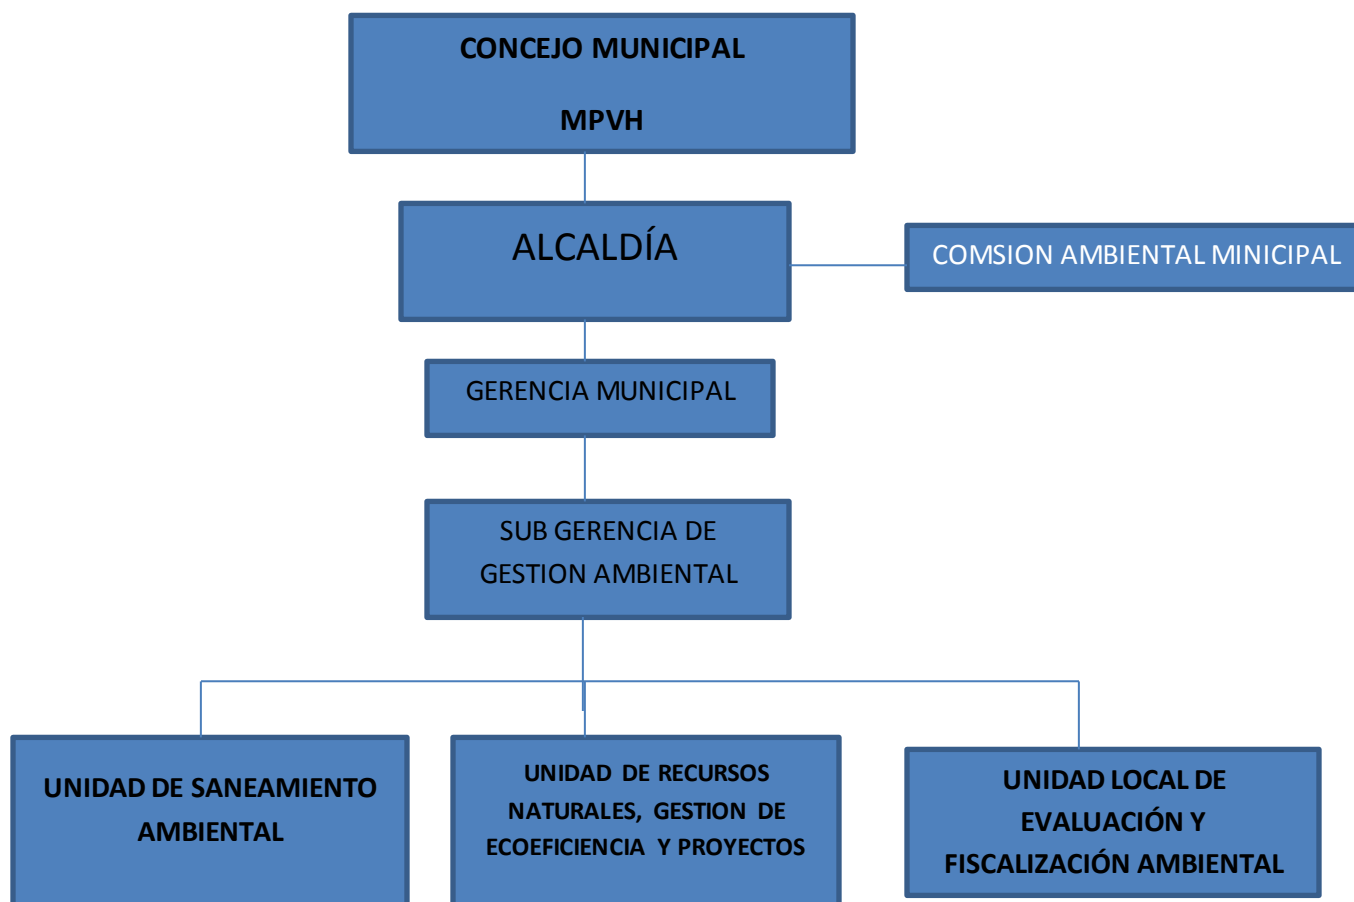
CONCEJO MUNICIPAL

MPVH

ALCALDÍA

COMSION AMBIENTAL MINICIPAL

GERENCIA MUNICIPAL

SUB GERENCIA DE GESTION AMBIENTAL

UNIDAD DE SANEAMIENTO AMBIENTAL

UNIDAD DE RECURSOS NATURALES, GESTION DE ECOEFICIENCIA Y PROYECTOS

UNIDAD LOCAL DE EVALUACIÓN Y FISCALIZACIÓN AMBIENTAL